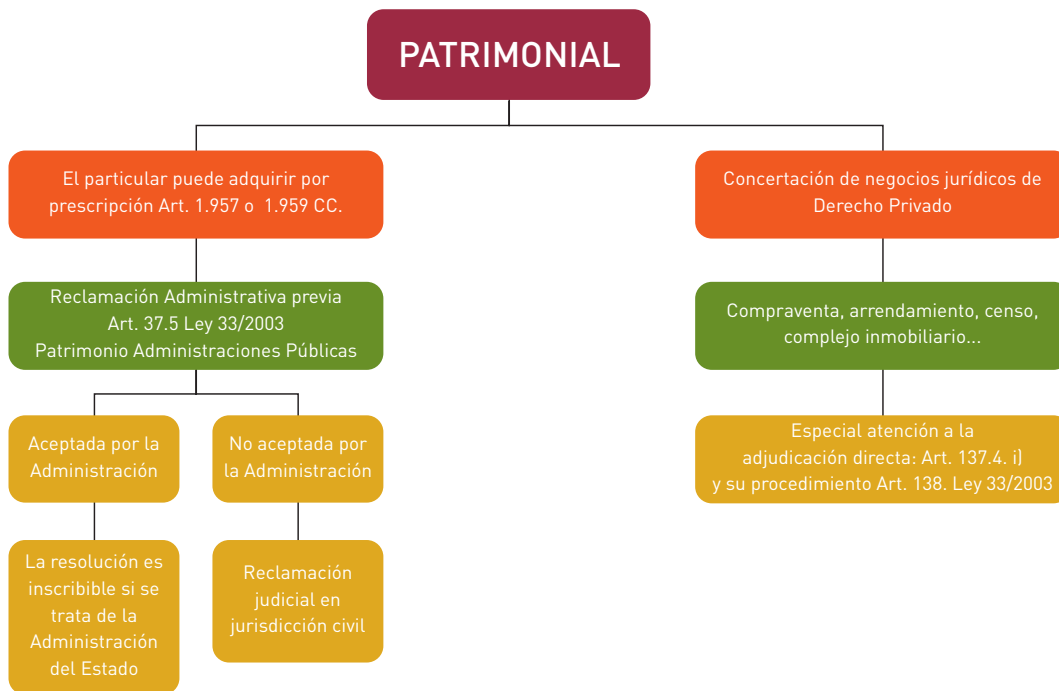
PATRIMONIAL

El particular puede adquirir por prescripción Art. 1.957 o 1.959 CC.

Reclamación Administrativa previa
Art. 37.5 Ley 33/2003
Patrimonio Administraciones Públicas

Aceptada por la Administración

La resolución es inscribible si se trata de la Administración del Estado

No aceptada por la Administración

Reclamación judicial en jurisdicción civil

Concertación de negocios jurídicos de Derecho Privado

Compraventa, arrendamiento, censo, complejo inmobiliario...

Especial atención a la adjudicación directa: Art. 137.4. i) y su procedimiento Art. 138. Ley 33/2003